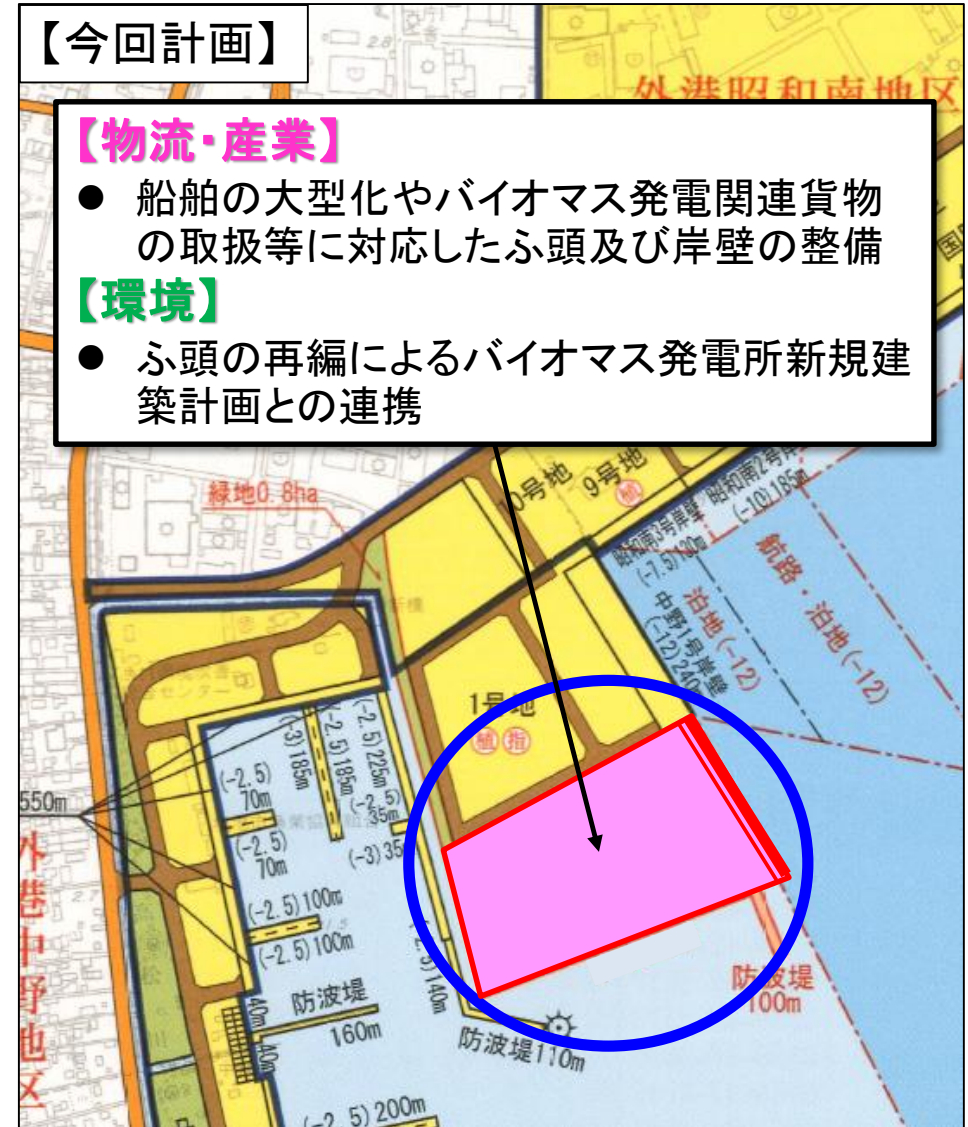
【今回計画】

【物流・産業】

● 船舶の大型化やバイオマス発電関連貨物の取扱等に対応したふ頭及び岸壁の整備

【環境】

● ふ頭の再編によるバイオマス発電所新規建築計画との連携

外港昭和南地区

緑地0.8ha

10号地

9号地

昭和南3号岸壁 (-7.5) 130m

昭和南2号岸壁 (-10) 185m

航路・泊地 (-12)

泊地 (-12)

中野1号岸壁 (-12) 240m

1号地

(-3) 185m

(-2.5) 185m

(-2.5) 225m

(-2.5) 70m

(-2.5) 70m

(-2.5) 35m

(-3) 35m

(-2.5) 100m

(-2.5) 100m

(-2.5) 140m

550m

外港中野地区

防波堤 160m

40m

40m

防波堤 110m

防波堤 100m

(-2.5) 200m